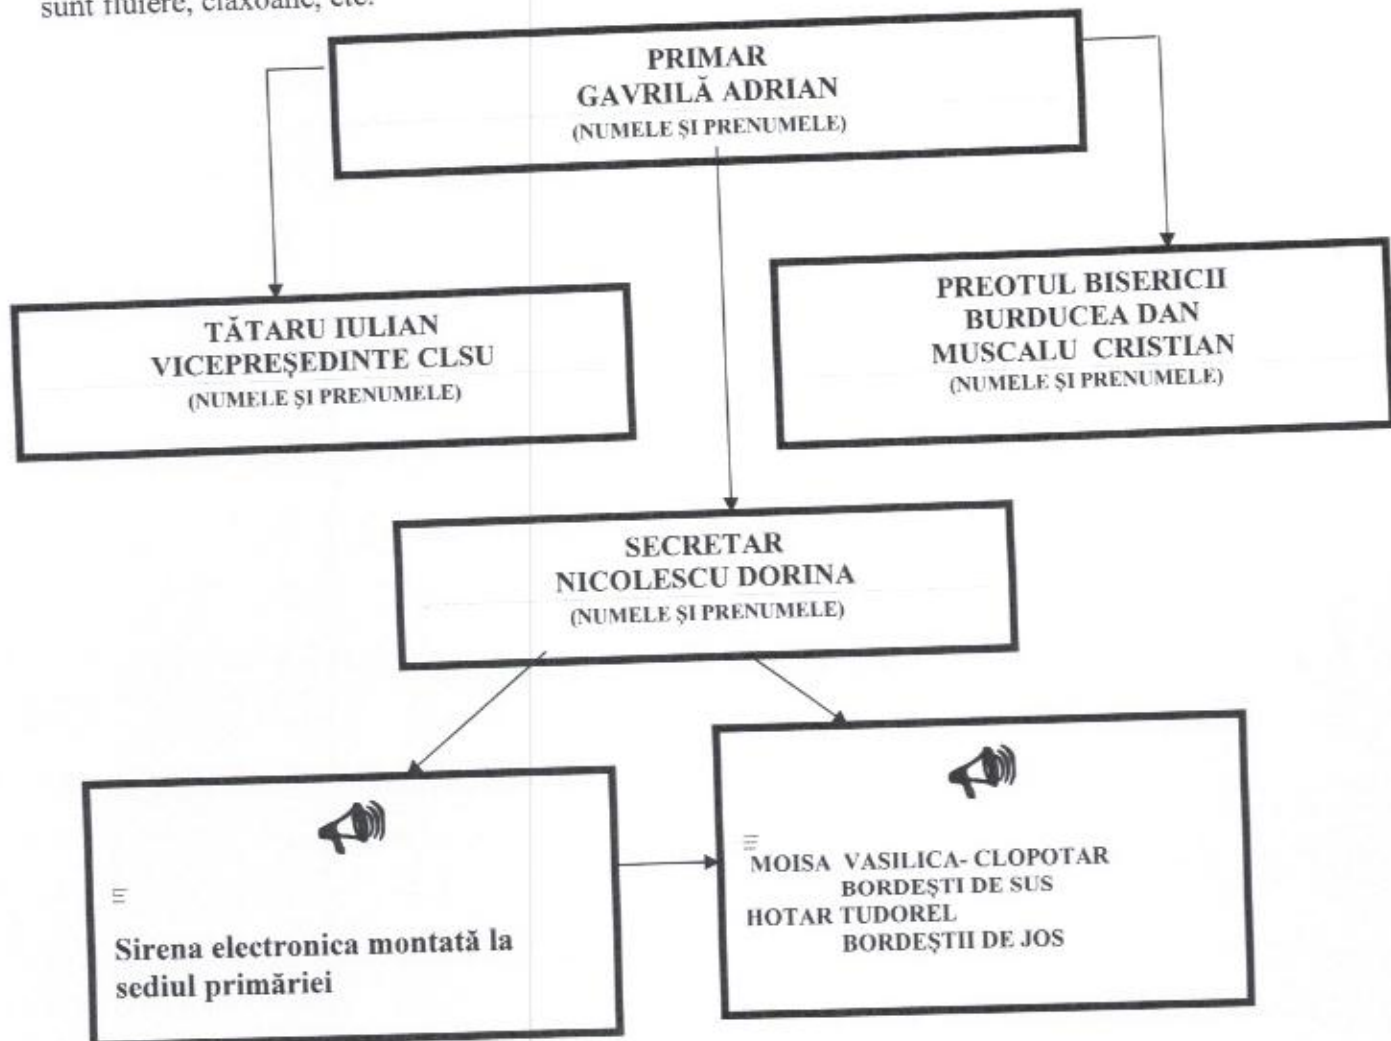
sunt fluiere, claxoane, etc.

PRIMAR
GAVRILĂ ADRIAN
(NUMELE ŞI PRENUMELE)

TĂTARU IULIAN
VICEPREŞEDINTE CLSU
(NUMELE ŞI PRENUMELE)

PREOTUL BISERICII
BURDUCEA DAN
MUSCALU CRISTIAN
(NUMELE ŞI PRENUMELE)

SECRETAR
NICOLESCU DORINA
(NUMELE ŞI PRENUMELE)

Sirena electronica montată la sediul primăriei

MOISA VASILICA- CLOPOTAR
BORDEŞTI DE SUS
HOTAR TUDOREL
BORDEŞTII DE JOS